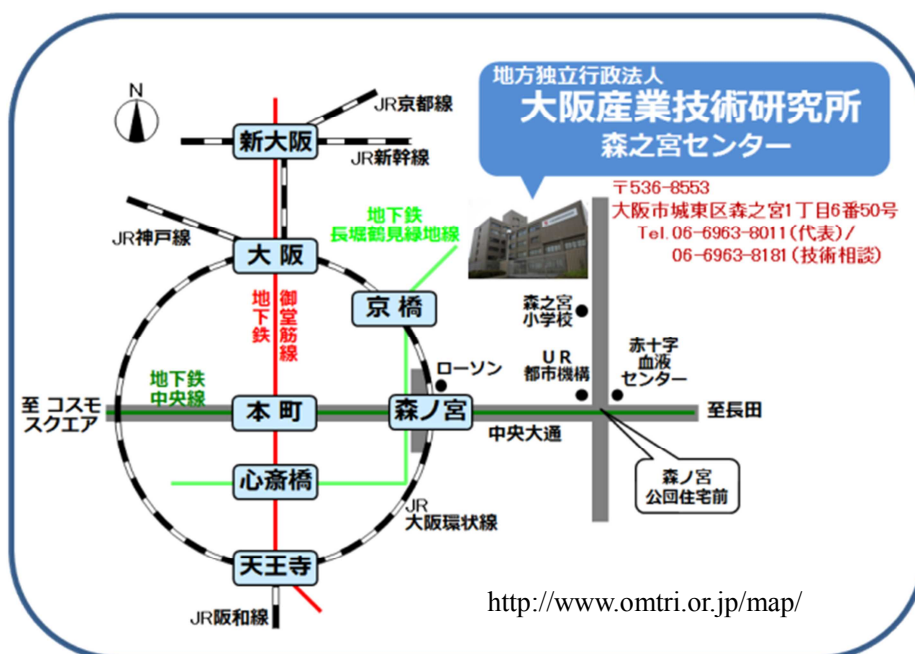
地方独立行政法人
大阪産業技術研究所
森之宮センター

〒536-8553
大阪市城東区森之宮1丁目6番50号
Tel.06-6963-8011(代表)/
06-6963-8181(技術相談)

N
JR京都線
新大阪
JR新幹線
JR神戸線
大阪
地下鉄
長堀鶴見緑地線
地下鉄
御堂筋線
京橋
森之宮
小学校
赤十字
血液
センター
ローソン
UR
都市機構
地下鉄
中央線
至 コスモスクエア
本町
森ノ宮
至長田
中央大通
森ノ宮
公団住宅前
心斎橋
JR
大阪環状線
天王寺
JR阪和線

http://www.omtri.or.jp/map/